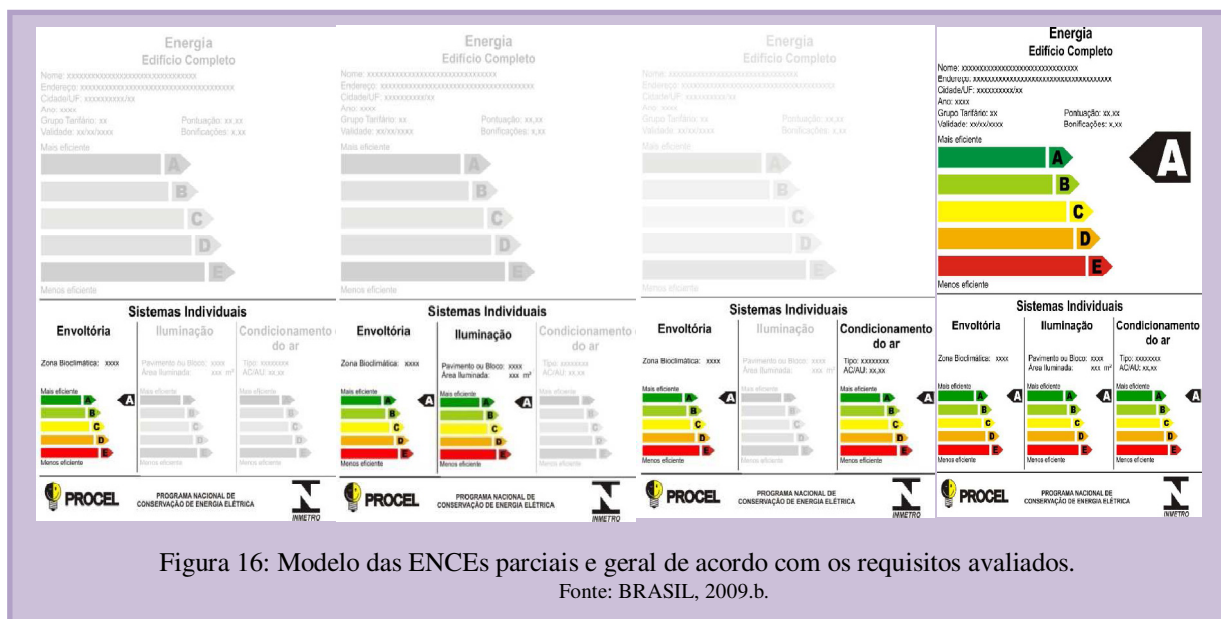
Energia
Edifício Completo
Nome: xxxxxxxxxxxxxxxxxxxxxxxxxxxxxxx
Endereço: xxxxxxxxxxxxxxxxxxxxxxxxxxxxxxxxxxxxx
Cidade/UF: xxxxxxxxxxx/xx
Ano: xxxx
Grupo Tarifário: xx
Pontuação: xx,xx
Validade: xx/xx/xxxx
Bonificações: x,xx
Mais eficiente
A
B
C
D
E
Menos eficiente
Sistemas Individuais
Envoltória
Iluminação
Condicionamento do ar
Zona Bioclimática: xxxx
Pavimento ou Bloco: xxxx
Área Iluminada: xxx m²
Tipo: xxxxxxxx
AC/AU: xx,xx
Mais eficiente
A
B
C
D
E
Menos eficiente
A
PROCEL
PROGRAMA NACIONAL DE CONSERVAÇÃO DE ENERGIA ELÉTRICA
INMETRO

Energia
Edifício Completo
Nome: xxxxxxxxxxxxxxxxxxxxxxxxxxxxxxx
Endereço: xxxxxxxxxxxxxxxxxxxxxxxxxxxxxxxxxxxxx
Cidade/UF: xxxxxxxxxxx/xx
Ano: xxxx
Grupo Tarifário: xx
Pontuação: xx,xx
Validade: xx/xx/xxxx
Bonificações: x,xx
Mais eficiente
A
B
C
D
E
Menos eficiente
Sistemas Individuais
Envoltória
Iluminação
Condicionamento do ar
Zona Bioclimática: xxxx
Pavimento ou Bloco: xxxx
Área Iluminada: xxx m²
Tipo: xxxxxxxx
AC/AU: xx,xx
Mais eficiente
A
B
C
D
E
Menos eficiente
A
A
PROCEL
PROGRAMA NACIONAL DE CONSERVAÇÃO DE ENERGIA ELÉTRICA
INMETRO

Energia
Edifício Completo
Nome: xxxxxxxxxxxxxxxxxxxxxxxxxxxxxxx
Endereço: xxxxxxxxxxxxxxxxxxxxxxxxxxxxxxxxxxxxx
Cidade/UF: xxxxxxxxxxx/xx
Ano: xxxx
Grupo Tarifário: xx
Pontuação: xx,xx
Validade: xx/xx/xxxx
Bonificações: x,xx
Mais eficiente
A
B
C
D
E
Menos eficiente
Sistemas Individuais
Envoltória
Iluminação
Condicionamento do ar
Zona Bioclimática: xxxx
Pavimento ou Bloco: xxxx
Área Iluminada: xxx m²
Tipo: xxxxxxxx
AC/AU: xx,xx
Mais eficiente
A
B
C
D
E
Menos eficiente
A
A
PROCEL
PROGRAMA NACIONAL DE CONSERVAÇÃO DE ENERGIA ELÉTRICA
INMETRO

Energia
Edifício Completo
Nome: xxxxxxxxxxxxxxxxxxxxxxxxxxxxxxx
Endereço: xxxxxxxxxxxxxxxxxxxxxxxxxxxxxxxxxxxxx
Cidade/UF: xxxxxxxxxxx/xx
Ano: xxxx
Grupo Tarifário: xx
Pontuação: xx,xx
Validade: xx/xx/xxxx
Bonificações: x,xx
Mais eficiente
A
B
C
D
E
A
Menos eficiente
Sistemas Individuais
Envoltória
Iluminação
Condicionamento do ar
Zona Bioclimática: xxxx
Pavimento ou Bloco: xxxx
Área Iluminada: xxx m²
Tipo: xxxxxxxx
AC/AU: xx,xx
Mais eficiente
A
B
C
D
E
Menos eficiente
A
A
A
PROCEL
PROGRAMA NACIONAL DE CONSERVAÇÃO DE ENERGIA ELÉTRICA
INMETRO

Figura 16: Modelo das ENCEs parciais e geral de acordo com os requisitos avaliados.
Fonte: BRASIL, 2009.b.